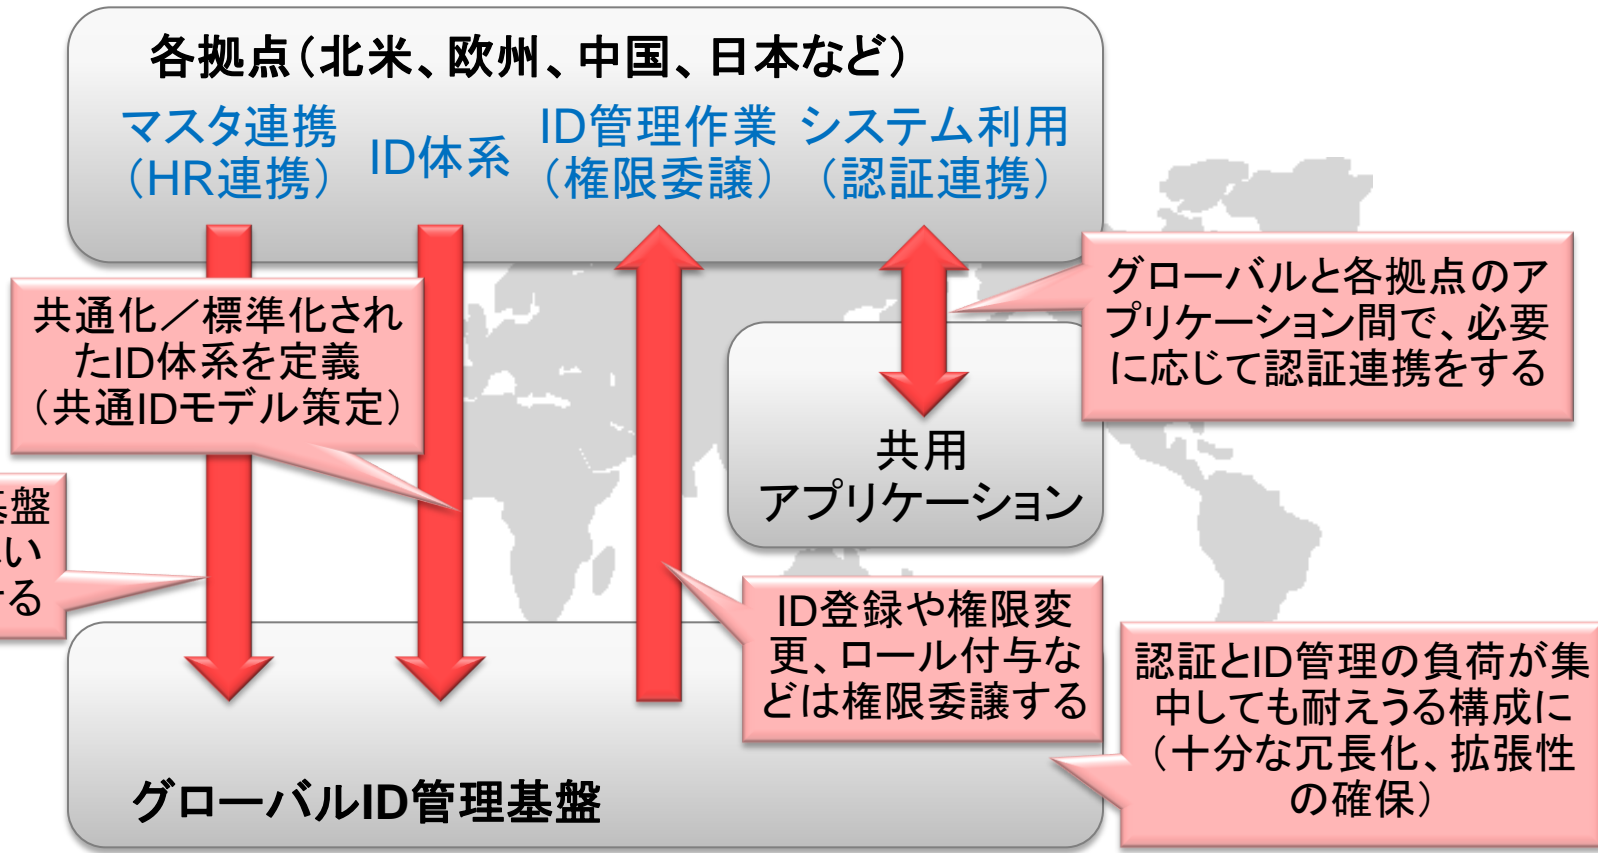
各拠点（北米、欧州、中国、日本など）

マスタ連携（HR連携）

ID体系

ID管理作業（権限委譲）

システム利用（認証連携）

グローバルと各拠点のアプリケーション間で、必要に応じて認証連携をする

共通化／標準化されたID体系を定義（共通IDモデル策定）

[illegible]盤
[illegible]い
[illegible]る

共用アプリケーション

ID登録や権限変更、ロール付与などは権限委譲する

認証とID管理の負荷が集中しても耐えうる構成に（十分な冗長化、拡張性の確保）

グローバルID管理基盤